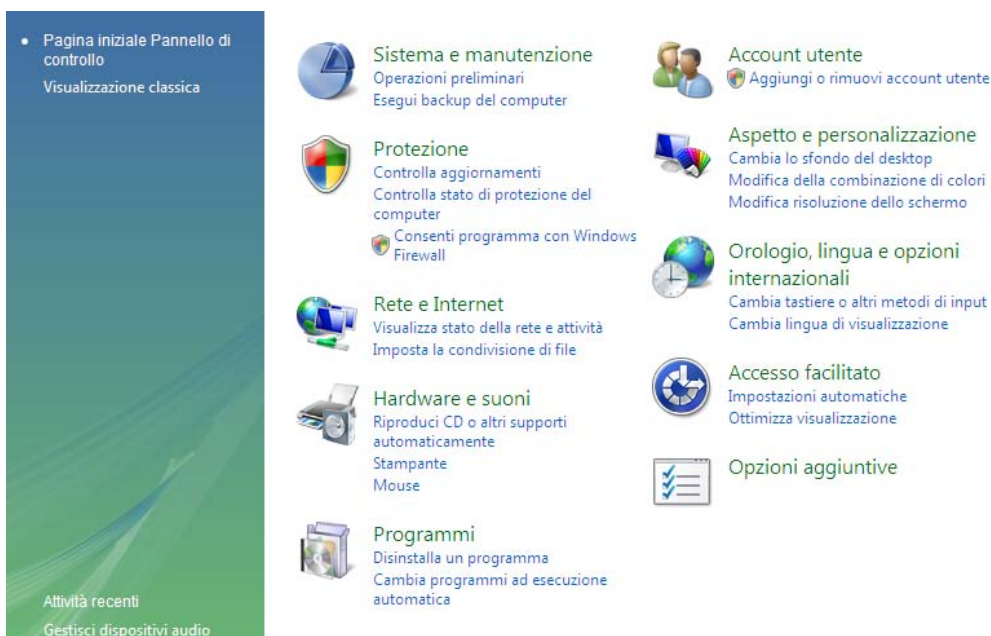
• Pagina iniziale Pannello di controllo
Visualizzazione classica

Attività recenti
Gestisci dispositivi audio

Sistema e manutenzione
Operazioni preliminari
Esegui backup del computer

Protezione
Controlla aggiornamenti
Controlla stato di protezione del computer
Consenti programma con Windows Firewall

Rete e Internet
Visualizza stato della rete e attività
Imposta la condivisione di file

Hardware e suoni
Riproduci CD o altri supporti automaticamente
Stampante
Mouse

Programmi
Disinstalla un programma
Cambia programmi ad esecuzione automatica

Account utente
Aggiungi o rimuovi account utente

Aspetto e personalizzazione
Cambia lo sfondo del desktop
Modifica della combinazione di colori
Modifica risoluzione dello schermo

Orologio, lingua e opzioni internazionali
Cambia tastiere o altri metodi di input
Cambia lingua di visualizzazione

Accesso facilitato
Impostazioni automatiche
Ottimizza visualizzazione

Opzioni aggiuntive